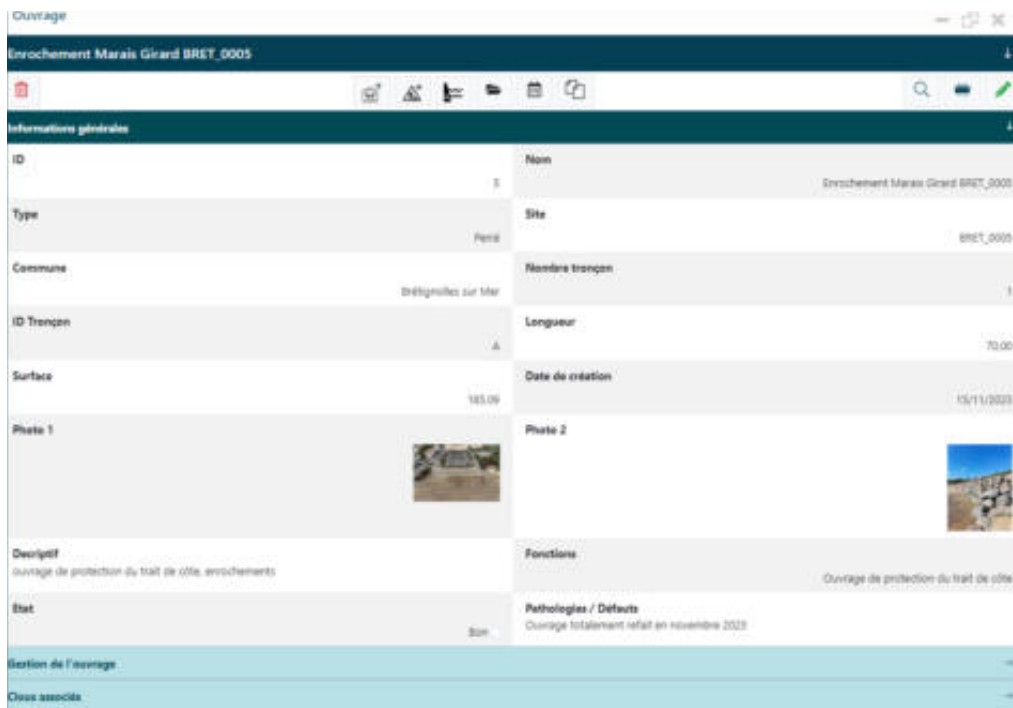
Ouvrage

Enrochement Marais Girard BRET_0005

Informations générales

ID
5

Nom
Enrochement Marais Girard BRET_0005

Type
Perré

Site
BRET_0005

Commune
Brétignolles sur Mer

Nombre tronçon
1

ID Tronçon
A

Longueur
70.00

Surface
165.09

Date de création
15/11/2023

Photo 1

Photo 2

Descriptif
ouvrage de protection du trait de côte, enrochements

Fonctions
Ouvrage de protection du trait de côte

Etat
Bon

Pathologies / Défauts
Ouvrage totalement refait en novembre 2023

Gestion de l'ouvrage

Cious associés